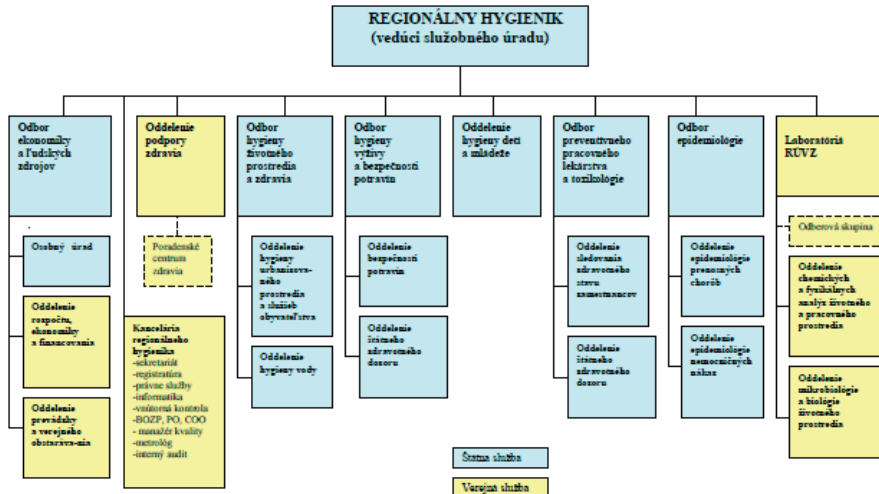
REGIONÁLNY HYGIENIK
(vedúci služobného úradu)

Odbor ekonomiky a ľudských zdrojov

Osobný úrad

Oddelenie rozpočtu, ekonomiky a financovania

Oddelenie prevádzky a verejného obstarávania

Oddelenie podpory zdravia

Poradenské centrum zdravia

Kancelária regionálneho hygienika
-sekretariát
-registratúra
-právne služby
-informatika
-vnútorná kontrola
-BOZP, PO, COO
- manažér kvality
-metrológ
-interný audit

Odbor hygieny životného prostredia a zdravia

Oddelenie hygieny urbanizovaného prostredia a služieb obyvateľstva

Oddelenie hygieny vody

Odbor hygieny výživy a bezpečnosti potravín

Oddelenie bezpečnosti potravín

Oddelenie štátneho zdravotného dozoru

Oddelenie hygieny detí a mládeže

Odbor preventívneho pracovného lekárstva a toxikológie

Oddelenie sledovania zdravotného stavu zamestnancov

Oddelenie štátneho zdravotného dozoru

Odbor epidemiológie

Oddelenie epidemiológie prenosných chorôb

Oddelenie epidemiológie nemocničných nákaz

Laboratória RÚVZ

Odberová skupina

Oddelenie chemických a fyzikálnych analýz životného a pracovného prostredia

Oddelenie mikrobiológie a biológie životného prostredia

Štátna služba

Verejná služba